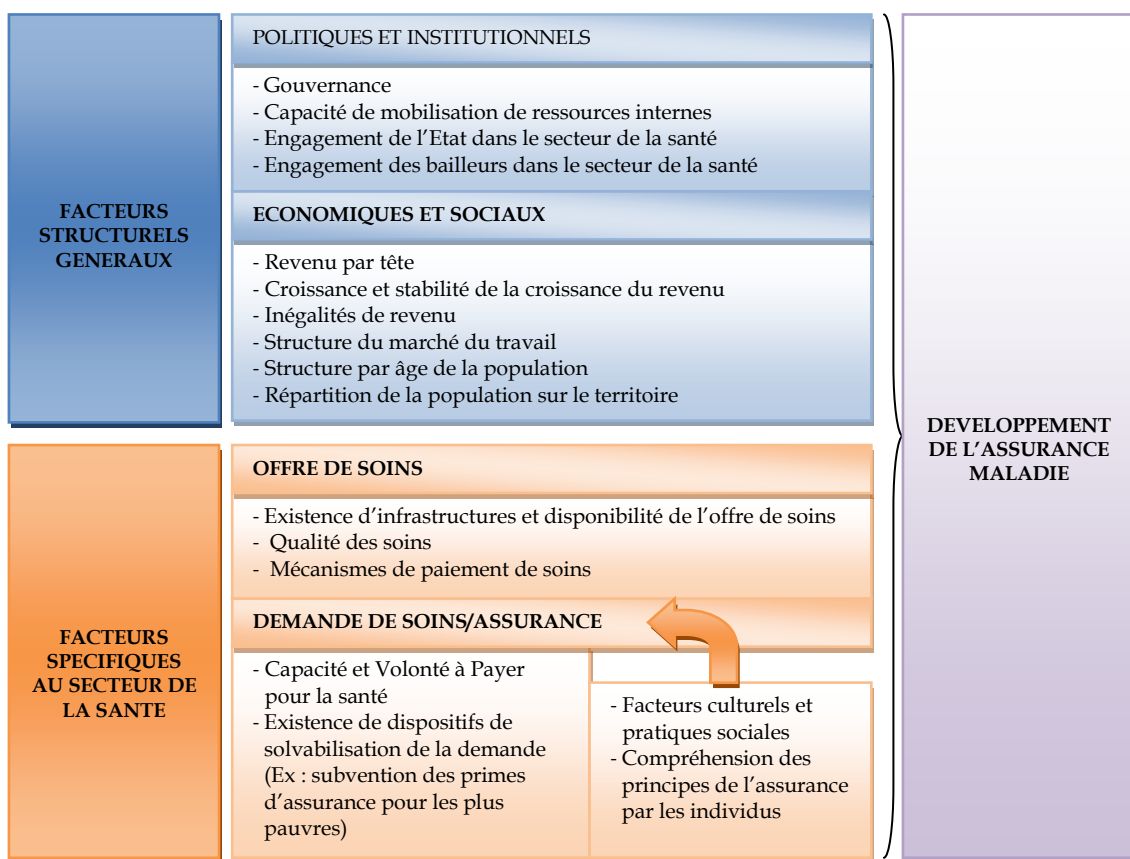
FACTEURS STRUCTURELS GENERAUX

POLITIQUES ET INSTITUTIONNELS

- Gouvernance
- Capacité de mobilisation de ressources internes
- Engagement de l'Etat dans le secteur de la santé
- Engagement des bailleurs dans le secteur de la santé

ECONOMIQUES ET SOCIAUX

- Revenu par tête
- Croissance et stabilité de la croissance du revenu
- Inégalités de revenu
- Structure du marché du travail
- Structure par âge de la population
- Répartition de la population sur le territoire

FACTEURS SPECIFIQUES AU SECTEUR DE LA SANTE

OFFRE DE SOINS

- Existence d'infrastructures et disponibilité de l'offre de soins
- Qualité des soins
- Mécanismes de paiement de soins

DEMANDE DE SOINS/ASSURANCE

- Capacité et Volonté à Payer pour la santé
- Existence de dispositifs de solvabilisation de la demande (Ex : subvention des primes d'assurance pour les plus pauvres)

- Facteurs culturels et pratiques sociales
- Compréhension des principes de l'assurance par les individus

DEVELOPPEMENT DE L'ASSURANCE MALADIE